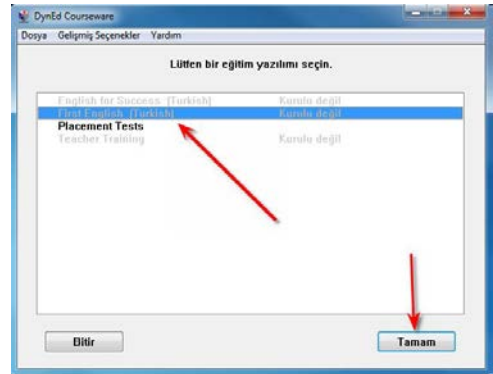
DynEd Courseware

Dosya Gelişmiş Seçenekler Yardım

Lütfen bir eğitim yazılımı seçin.

| | |
|---|---|
| English for Success (Turkish) | Kurulu değil |
| First English (Turkish) | Kurulu değil |
| Placement Tests | |
| Teacher Training | Kurulu değil |

Bitir

Tamam